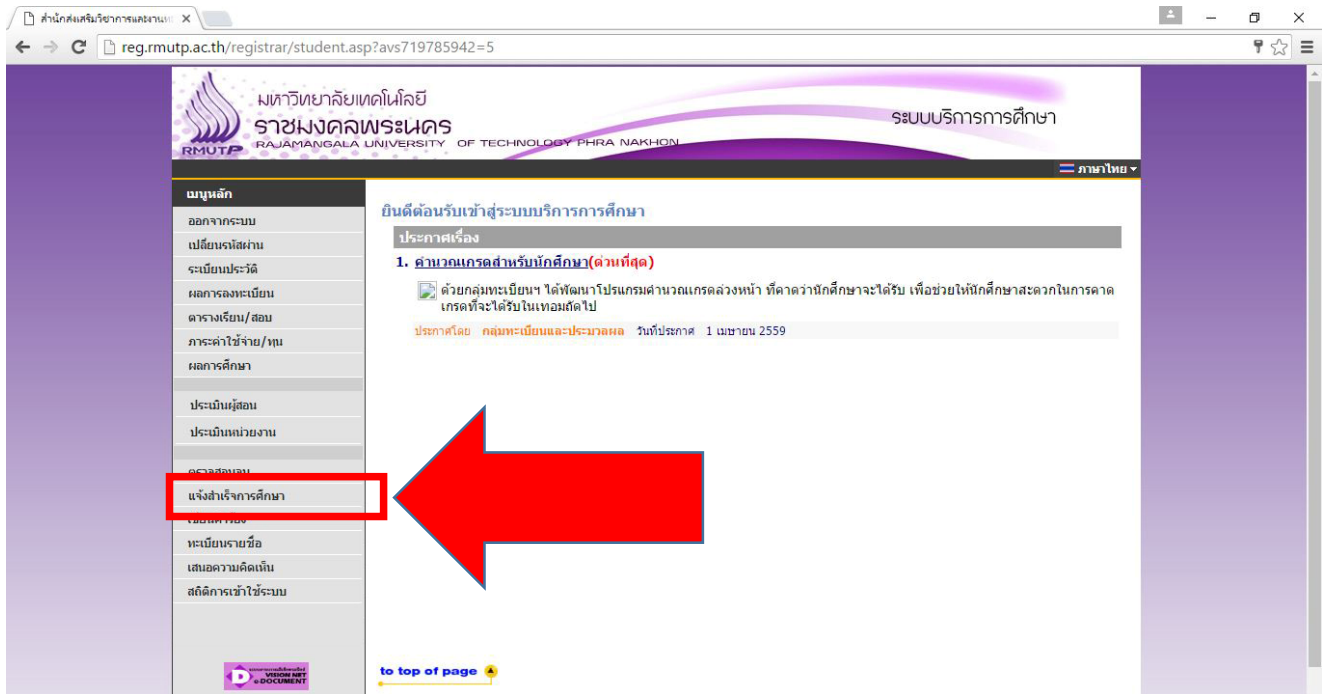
สำนักส่งเสริมวิชาการและงานท ×

reg.rmutp.ac.th/registrar/student.asp?avs719785942=5

มหาวิทยาลัยเทคโนโลยี
ราชมงคลพระนคร
RAJAMANGALA UNIVERSITY OF TECHNOLOGY PHRA NAKHON
RMUTP

ระบบบริการการศึกษา

ภาษาไทย

เมนูหลัก
ออกจากระบบ
เปลี่ยนรหัสผ่าน
ระเบียนประวัติ
ผลการลงทะเบียน
ตารางเรียน/สอบ
ภาระค่าใช้จ่าย/ทุน
ผลการศึกษา

ประเมินผู้สอน
ประเมินหน่วยงาน

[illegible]
แจ้งสำเร็จการศึกษา
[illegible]
ทะเบียนรายชื่อ
เสนอความคิดเห็น
สถิติการเข้าใช้ระบบ

ยินดีต้อนรับเข้าสู่ระบบบริการการศึกษา

ประกาศเรื่อง

1. คำนวณเกรดสำหรับนักศึกษา(ด่วนที่สุด)

ด้วยกลุ่มทะเบียนฯ ได้พัฒนาโปรแกรมคำนวณเกรดล่วงหน้า ที่คาดว่านักศึกษาจะได้รับ เพื่อช่วยให้นักศึกษาสะดวกในการคาดเกรดที่จะได้รับในเทอมถัดไป

ประกาศโดย กลุ่มทะเบียนและประมวลผล วันที่ประกาศ 1 เมษายน 2559

to top of page

VISION NET e-DOCUMENT